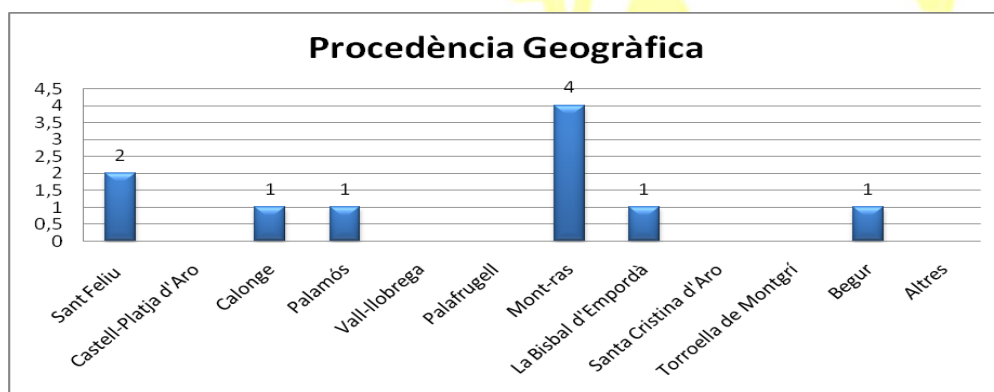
Procedència Geogràfica

4,5
4
3,5
3
2,5
2
1,5
1
0,5
0

2
1
1
4
1
1

Sant Feliu
Castell-Platja d'Aro
Calonge
Palamós
Vall-llobrega
Palafrugell
Mont-ras
La Bisbal d'Empordà
Santa Cristina d'Aro
Torroella de Montgrí
Begur
Altres